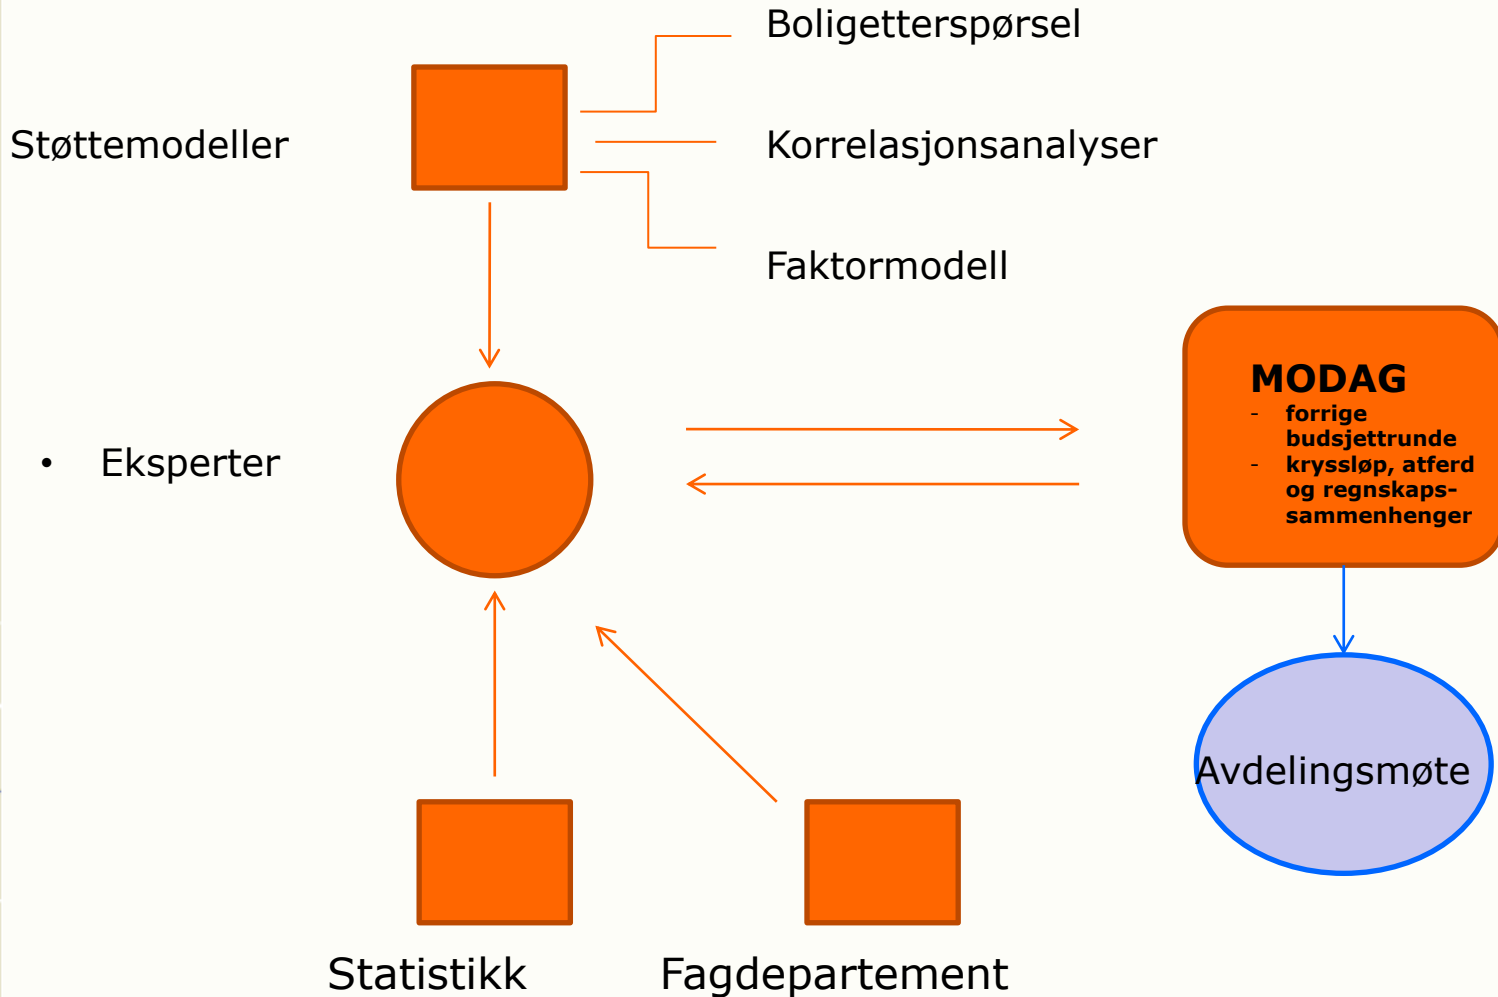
Boligetterspørsel

Støttemodeller

Korrelasjonsanalyser

Faktormodell

MODAG
- forrige budsjettrunde
- kryssløp, atferd og regnskapssammenhenger

• Eksperter

Avdelingsmøte

Statistikk

Fagdepartement